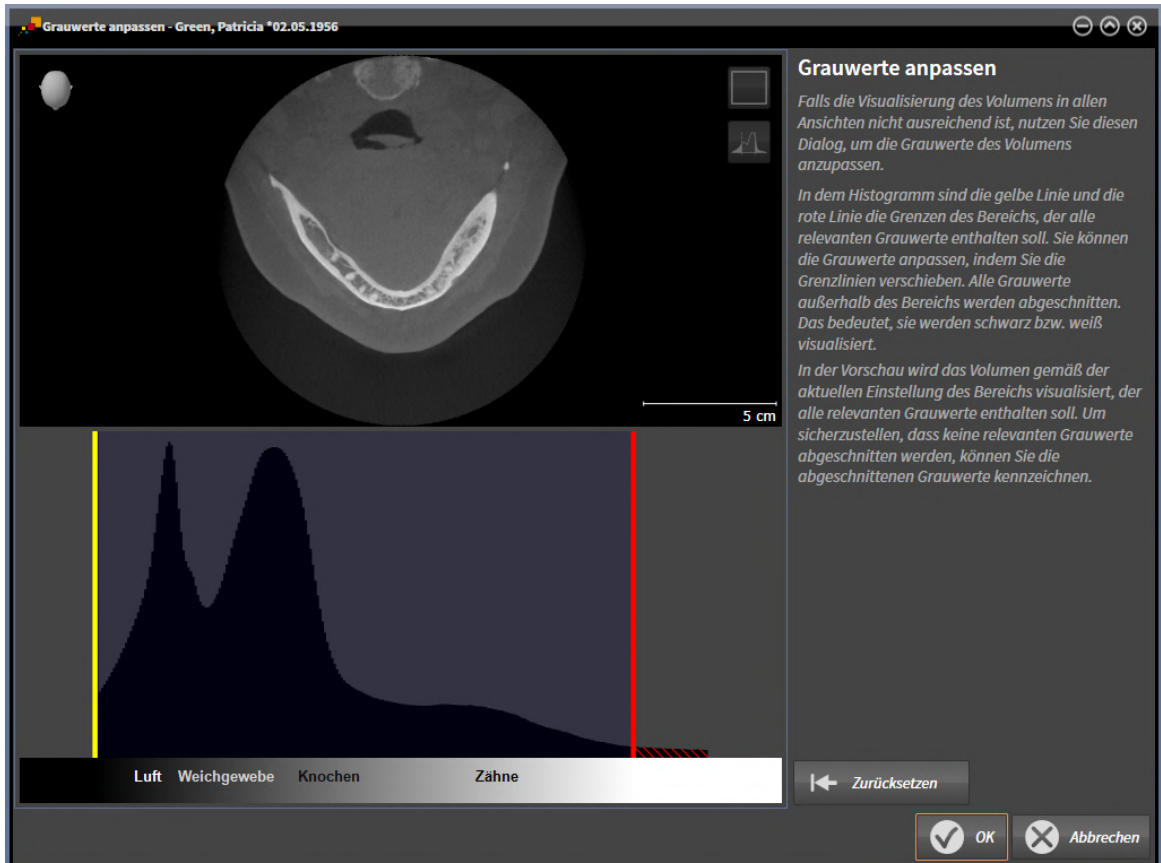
Grauwerte anpassen - Green, Patricia *02.05.1956

5 cm

Luft Weichgewebe Knochen Zähne

Grauwerte anpassen

Falls die Visualisierung des Volumens in allen Ansichten nicht ausreichend ist, nutzen Sie diesen Dialog, um die Grauwerte des Volumens anzupassen.

In dem Histogramm sind die gelbe Linie und die rote Linie die Grenzen des Bereichs, der alle relevanten Grauwerte enthalten soll. Sie können die Grauwerte anpassen, indem Sie die Grenzlinien verschieben. Alle Grauwerte außerhalb des Bereichs werden abgeschnitten. Das bedeutet, sie werden schwarz bzw. weiß visualisiert.

In der Vorschau wird das Volumen gemäß der aktuellen Einstellung des Bereichs visualisiert, der alle relevanten Grauwerte enthalten soll. Um sicherzustellen, dass keine relevanten Grauwerte abgeschnitten werden, können Sie die abgeschnittenen Grauwerte kennzeichnen.

Zurücksetzen

OK

Abbrechen